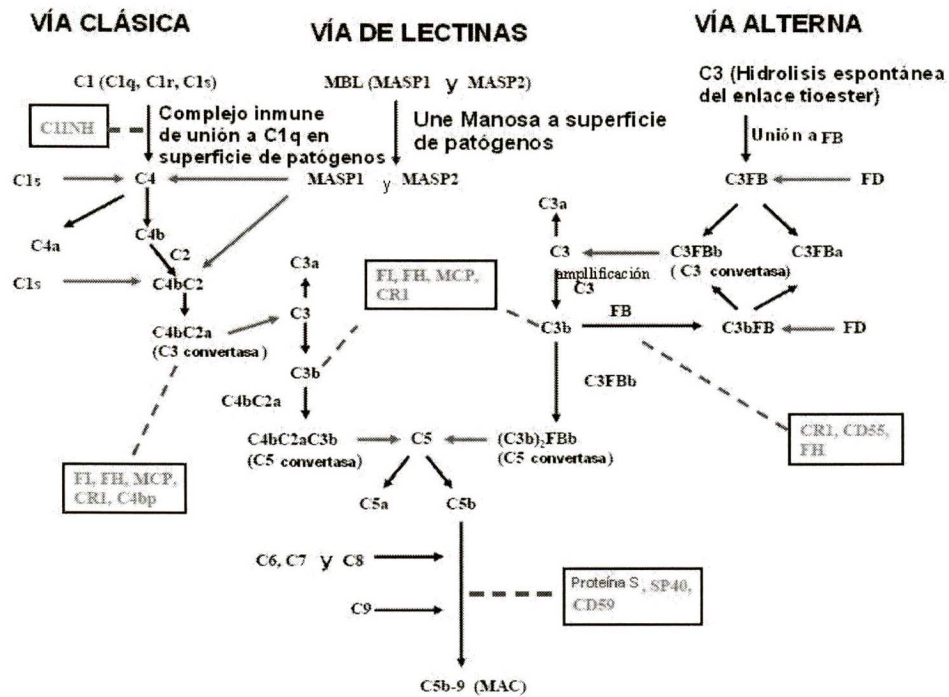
VÍA CLÁSICA

VÍA DE LECTINAS

VÍA ALTERNA

C1 (C1q, C1r, C1s)

MBL (MASP1 y MASP2)

C3 (Hidrolisis espontánea del enlace tioester)

C1INH

Complejo inmune de unión a C1q en superficie de patógenos

Une Manosa a superficie de patógenos

Unión a FB

C1s

C4

MASP1 y MASP2

C3FB

FD

C4a

C4b

C2

C3a

C3

C3FBb (C3 convertasa)

C3FBa

C1s

C4bC2

C3a

FI, FH, MCP, CR1

amplificación C3

C4bC2a (C3 convertasa)

C3

C3b

FB

C3bFB

FD

C3b

C3FBb

C4bC2a

C4bC2aC3b (C5 convertasa)

C5

$(C3b)_2FBb$ (C5 convertasa)

CR1, CD55, FH

FI, FH, MCP, CR1, C4bp

C5a

C5b

C6, C7 y C8

Proteína S, SP40, CD59

C9

C5b-9 (MAC)